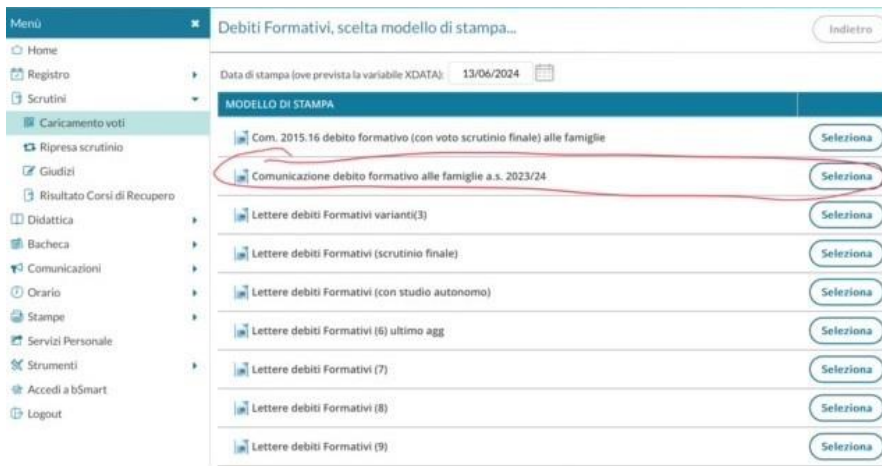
Menù
Home
Registro
Scrutini
Caricamento voti
Ripresa scrutinio
Giudizi
Risultato Corsi di Recupero
Didattica
Bacheca
Comunicazioni
Orario
Stampe
Servizi Personale
Strumenti
Accedi a bSmart
Logout

Debiti Formativi, scelta modello di stampa...

Indietro

Data di stampa (ove prevista la variabile XDATA): 13/06/2024

| MODELLO DI STAMPA | |
|---|---|
| Com. 2015.16 debito formativo (con voto scrutinio finale) alle famiglie | Seleziona |
| Comunicazione debito formativo alle famiglie a.s. 2023/24 | Seleziona |
| Lettere debiti Formativi varianti(3) | Seleziona |
| Lettere debiti Formativi (scrutinio finale) | Seleziona |
| Lettere debiti Formativi (con studio autonomo) | Seleziona |
| Lettere debiti Formativi (6) ultimo agg | Seleziona |
| Lettere debiti Formativi (7) | Seleziona |
| Lettere debiti Formativi (8) | Seleziona |
| Lettere debiti Formativi (9) | Seleziona |